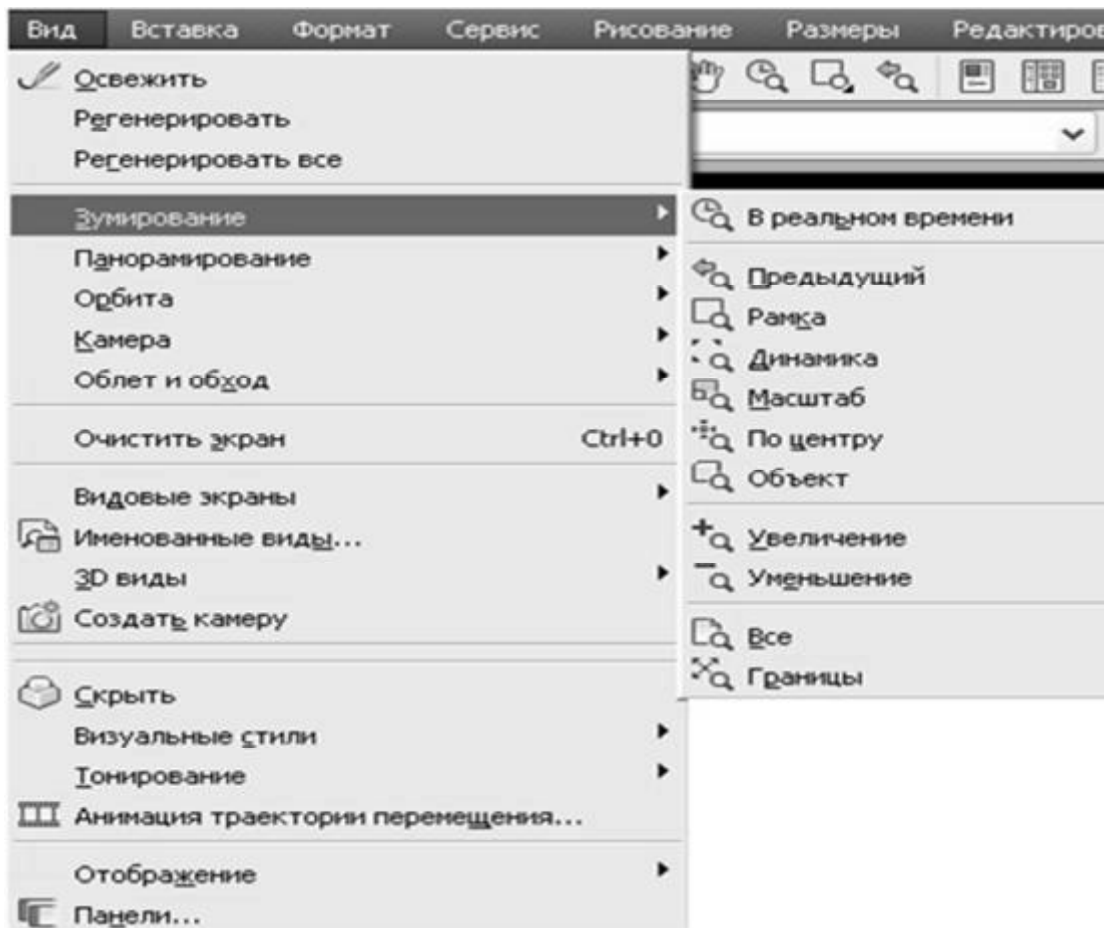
Вид Вставка Формат Сервис Рисование Размеры Редактиров

Освежить
Регенерировать
Регенерировать все

Зумирование
Панорамирование
Орбита
Камера
Облет и обход

Очистить экран Ctrl+0

Видовые экраны
Именованные виды...
3D виды
Создать камеру

Скрыть
Визуальные стили
Тонирование
Анимация траектории перемещения...

Отображение
Панели...

В реальном времени

Предыдущий
Рамка
Динамика
Масштаб
По центру
Объект

Увеличение
Уменьшение

Все
Границы